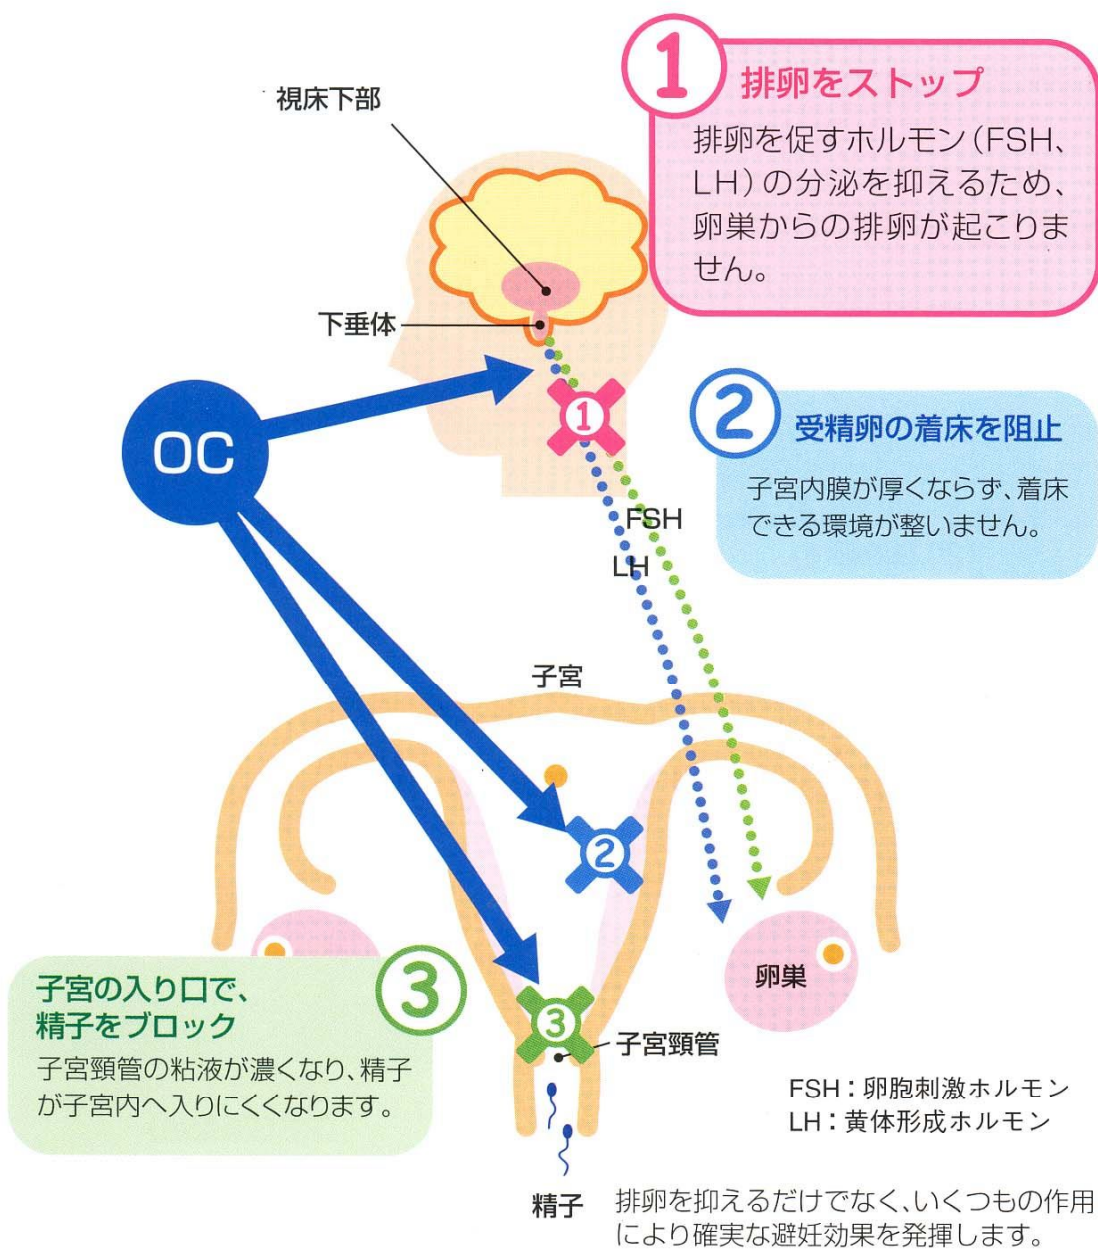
1 排卵をストップ
排卵を促すホルモン（FSH、LH）の分泌を抑えるため、卵巣からの排卵が起こりません。

視床下部

下垂体

OC

1

2 受精卵の着床を阻止
子宮内膜が厚くならず、着床できる環境が整いません。

FSH
LH

子宮

2

卵巣

3 子宮の入り口で、精子をブロック
子宮頸管の粘液が濃くなり、精子が子宮内へ入りにくくなります。

3

子宮頸管

FSH：卵胞刺激ホルモン
LH：黄体形成ホルモン

精子

排卵を抑えるだけでなく、いくつもの作用により確実な避妊効果を発揮します。